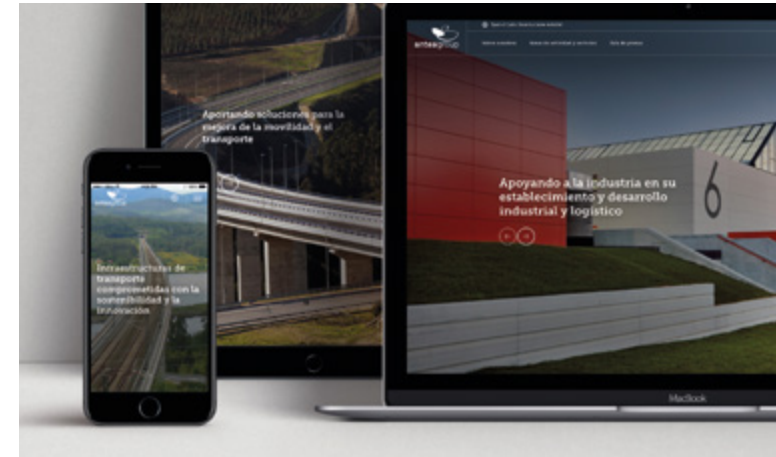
Aportando soluciones para la mejora de la movilidad y el transporte

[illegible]

Apoyando a la industria en su establecimiento y desarrollo industrial y logístico

Infraestructuras de transporte comprometidas con la sostenibilidad y la innovación

MacBook